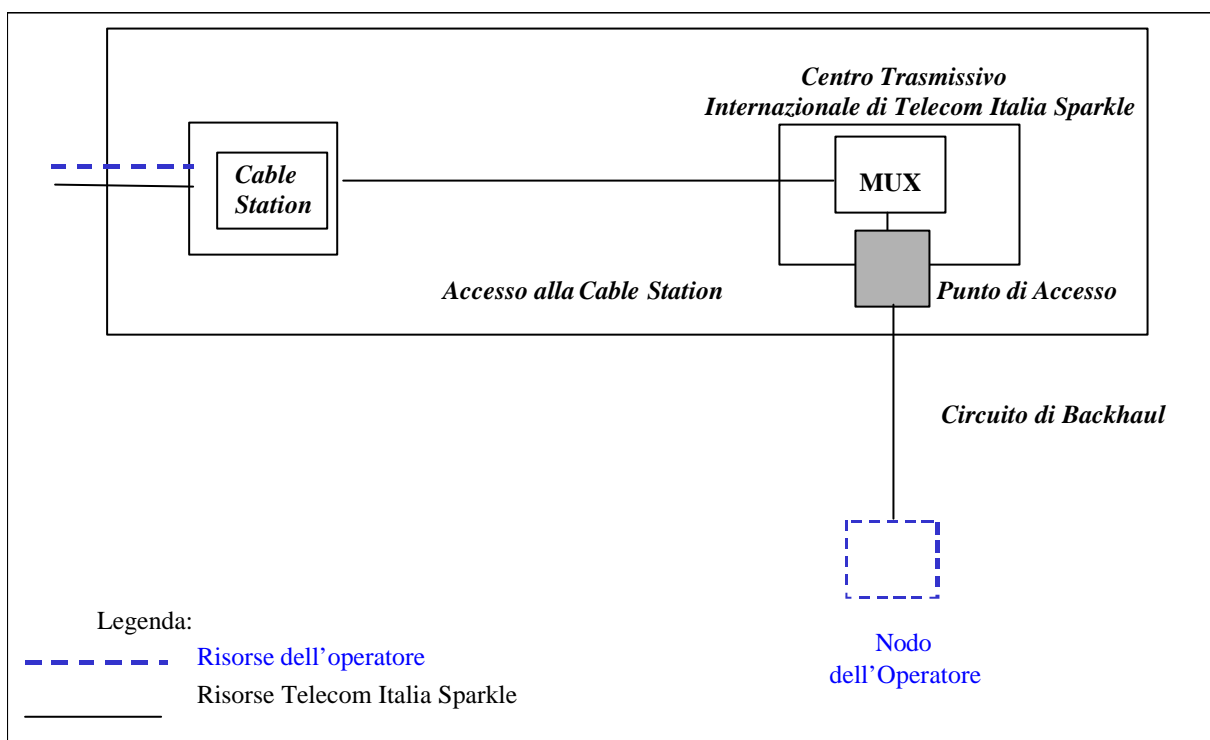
Centro Trasmissivo
Internazionale di Telecom Italia Sparkle

Cable Station

MUX

Accesso alla Cable Station

Punto di Accesso

Circuito di Backhaul

Legenda:

Risorse dell'operatore

Risorse Telecom Italia Sparkle

Nodo dell'Operatore